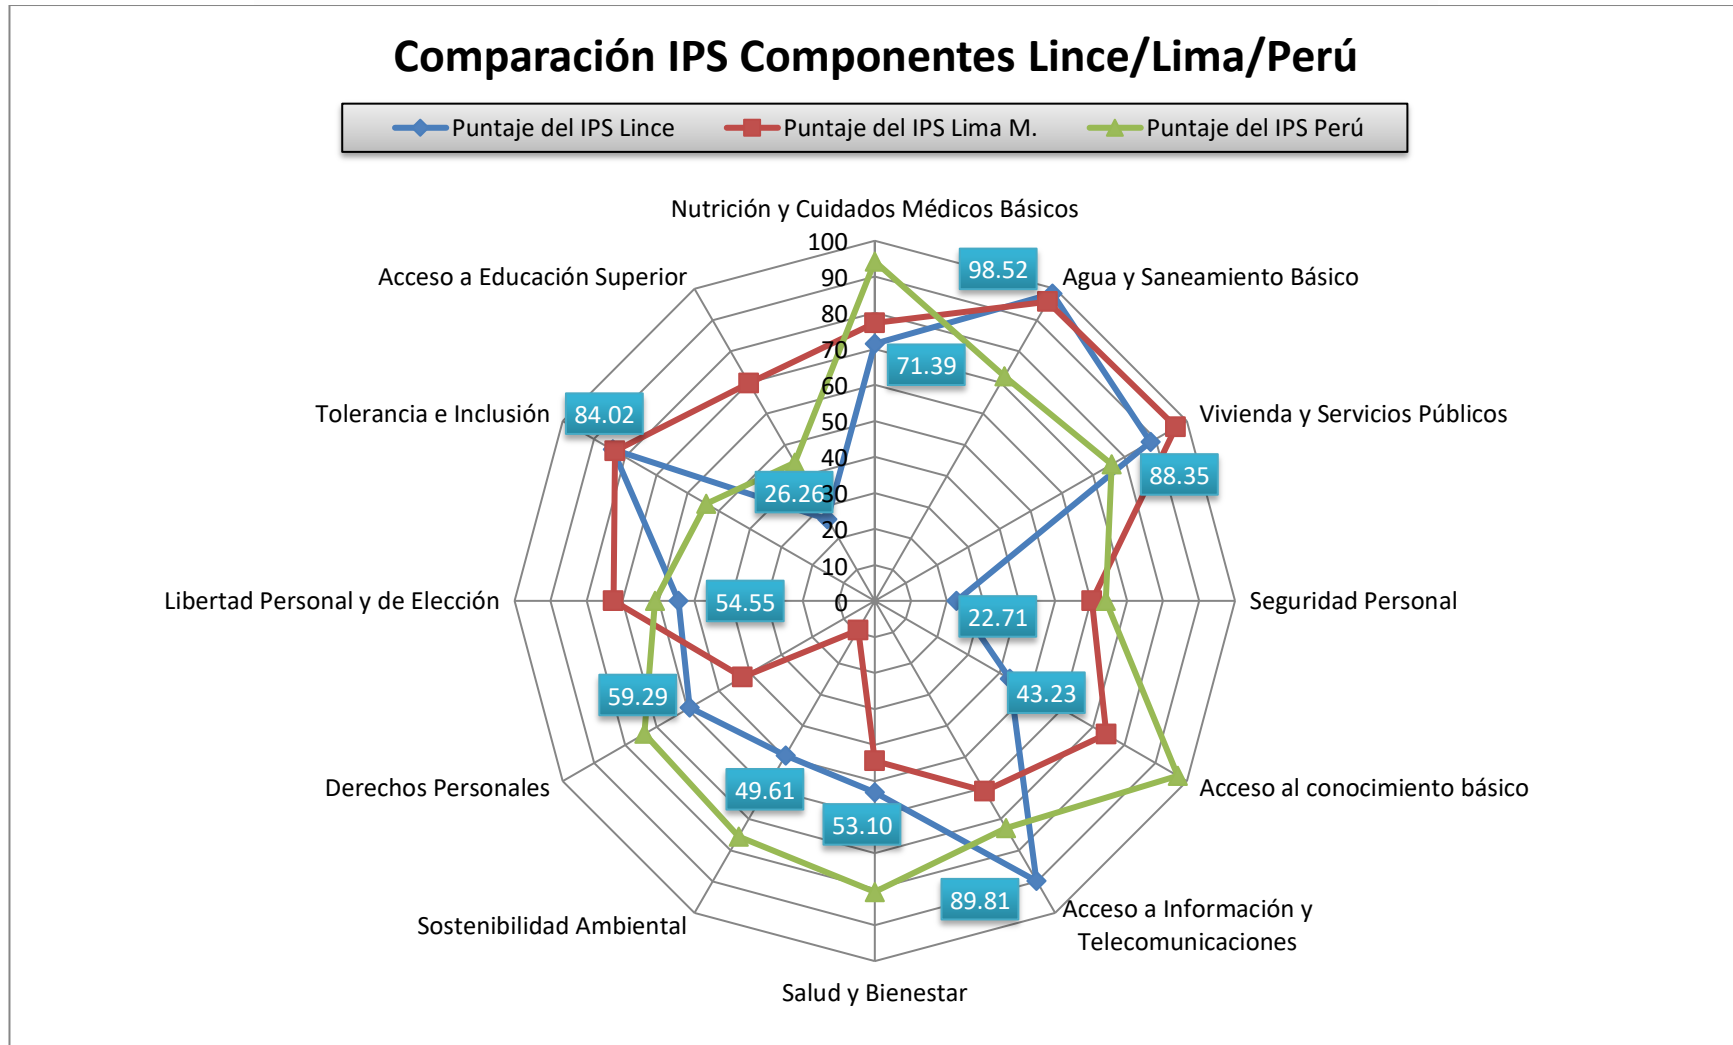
Comparación IPS Componentes Lince/Lima/Perú

Puntaje del IPS Lince
Puntaje del IPS Lima M.
Puntaje del IPS Perú

Nutrición y Cuidados Médicos Básicos
100
90
80
70
60
50
40
30
20
10
0

Agua y Saneamiento Básico
Vivienda y Servicios Públicos
Seguridad Personal
Acceso al conocimiento básico
Acceso a Información y Telecomunicaciones
Salud y Bienestar
Sostenibilidad Ambiental
Derechos Personales
Libertad Personal y de Elección
Tolerancia e Inclusión
Acceso a Educación Superior

98.52
71.39
88.35
22.71
43.23
89.81
53.10
49.61
59.29
54.55
84.02
26.26